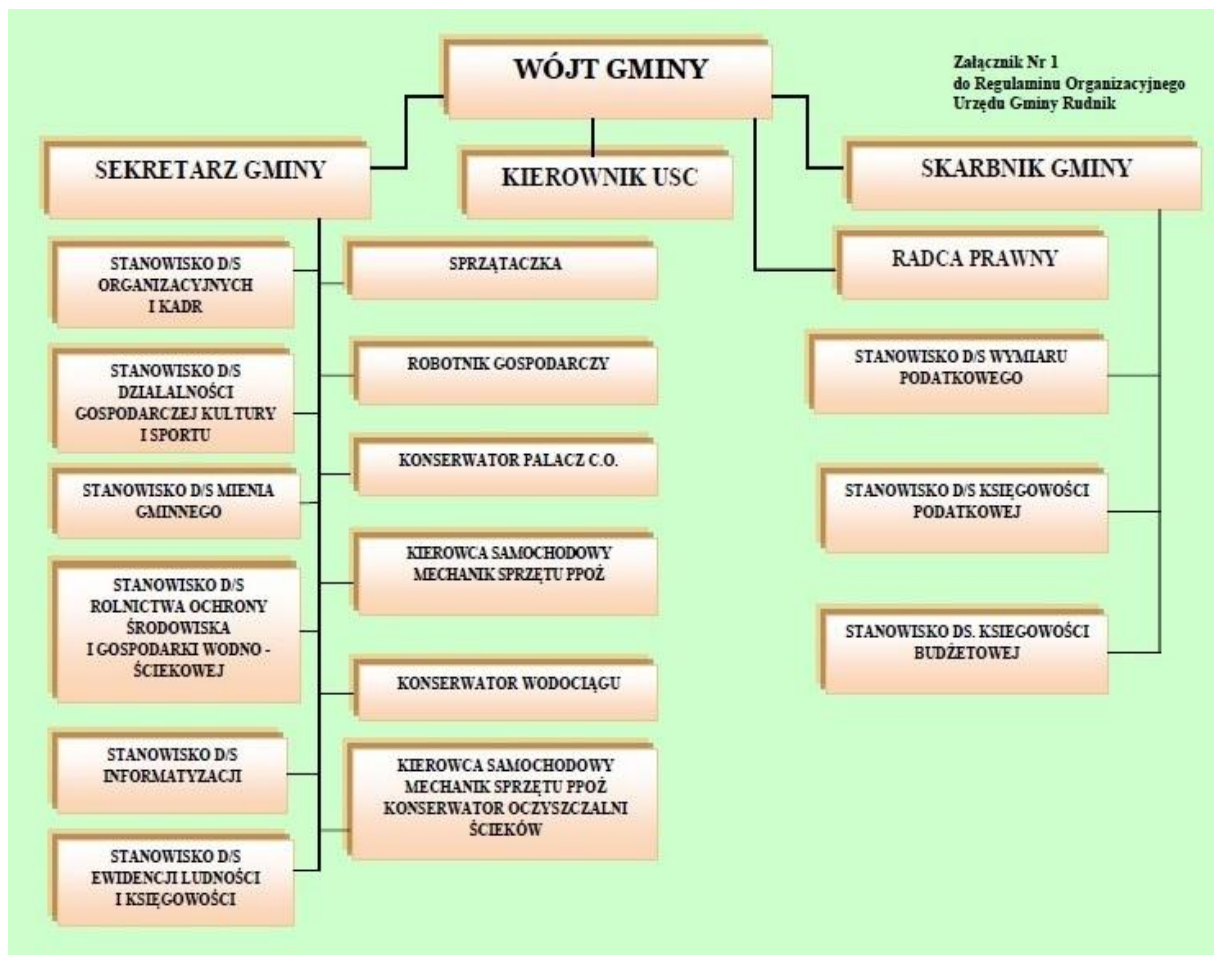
WÓJT GMINY

Załącznik Nr 1
do Regulaminu Organizacyjnego
Urzędu Gminy Rudnik

SEKRETARZ GMINY

KIEROWNIK USC

SKARBNIK GMINY

RADCA PRAWNY

STANOWISKO D/S ORGANIZACYJNYCH I KADR

STANOWISKO D/S DZIALALNOŚCI GOSPODARCZEJ KULTURY I SPORTU

STANOWISKO D/S MIENIA GMINNEGO

STANOWISKO D/S ROLNICTWA OCHRONY ŚRODOWISKA I GOSPODARKI WODNO - ŚCIEKOWEJ

STANOWISKO D/S INFORMATYZACJI

STANOWISKO D/S EWIDENCJI LUDNOŚCI I KSIĘGOWOŚCI

SPRZĄTACZKA

ROBOTNIK GOSPODARCZY

KONSERWATOR PALACZ C.O.

KIEROWCA SAMOCHODOWY MECHANIK SPRZĘTU PPOŻ

KONSERWATOR WODOCIĄGU

KIEROWCA SAMOCHODOWY MECHANIK SPRZĘTU PPOŻ KONSERWATOR OCZYSZCZALNI ŚCIEKÓW

STANOWISKO D/S WYMIARU PODATKOWEGO

STANOWISKO D/S KSIĘGOWOŚCI PODATKOWEJ

STANOWISKO DS. KSIĘGOWOŚCI BUDŻETOWEJ